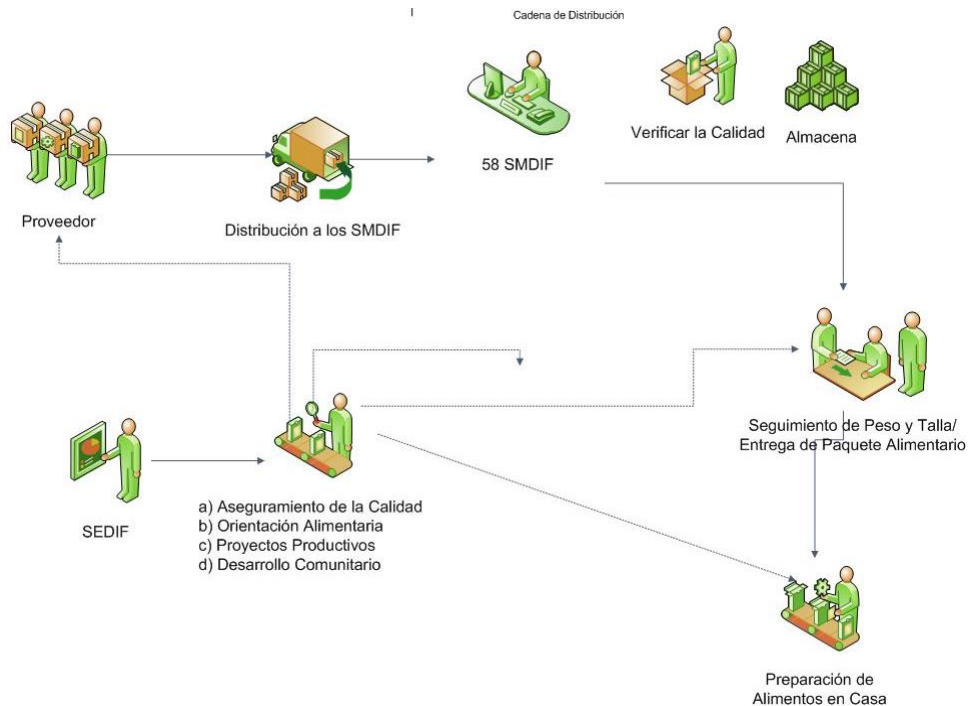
Cadena de Distribución

Proveedor

Distribución a los SMDIF

58 SMDIF

Verificar la Calidad

Almacena

Seguimiento de Peso y Talla/ Entrega de Paquete Alimentario

SEDIF

a) Aseguramiento de la Calidad
b) Orientación Alimentaria
c) Proyectos Productivos
d) Desarrollo Comunitario

Preparación de Alimentos en Casa